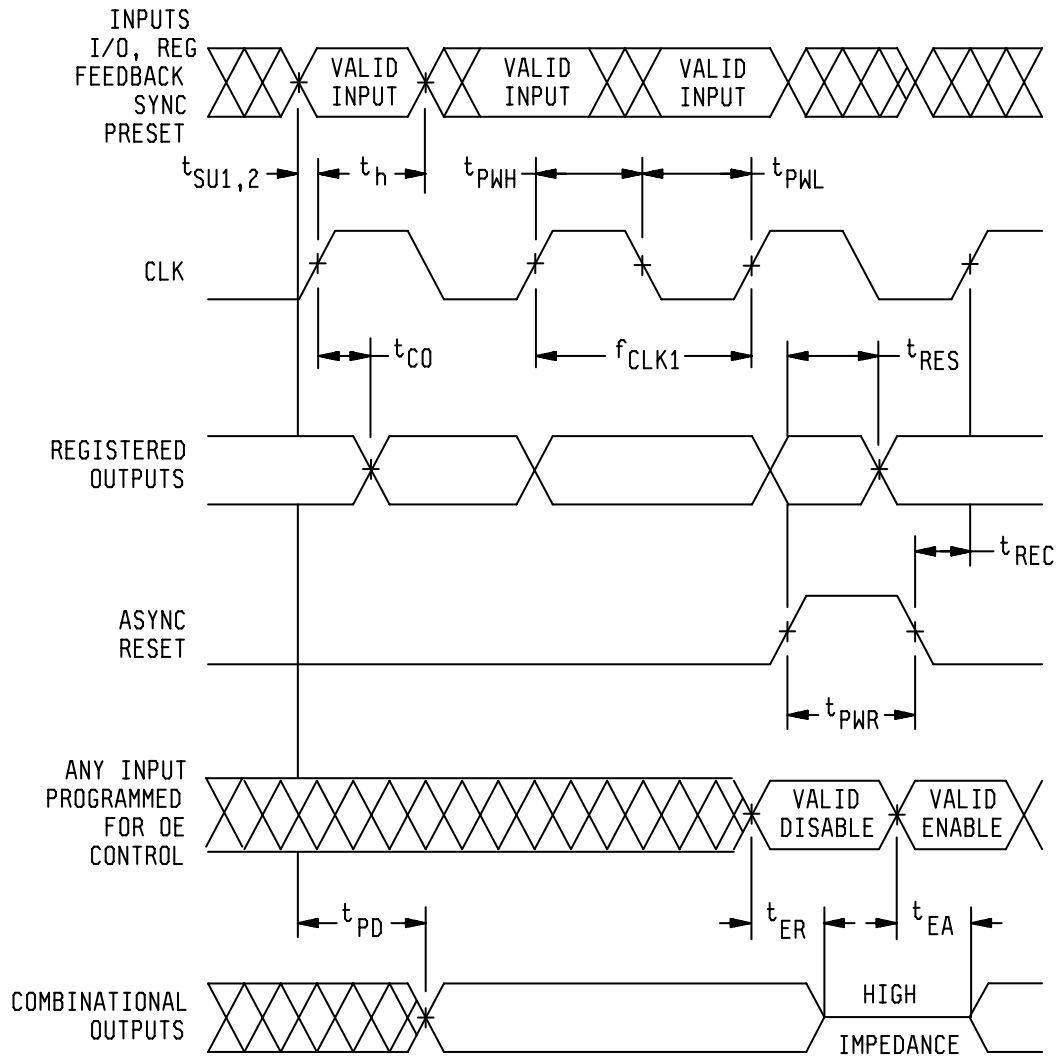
INPUTS I/O, REG FEEDBACK SYNC PRESET

VALID INPUT

VALID INPUT

VALID INPUT

$t_{SU1,2}$

$t_h$

$t_{PWH}$

$t_{PWL}$

CLK

$t_{CO}$

$f_{CLK1}$

$t_{RES}$

REGISTERED OUTPUTS

$t_{REC}$

ASYNC RESET

$t_{PWR}$

ANY INPUT PROGRAMMED FOR OE CONTROL

VALID DISABLE

VALID ENABLE

$t_{PD}$

$t_{ER}$

$t_{EA}$

COMBINATIONAL OUTPUTS

HIGH

IMPEDANCE